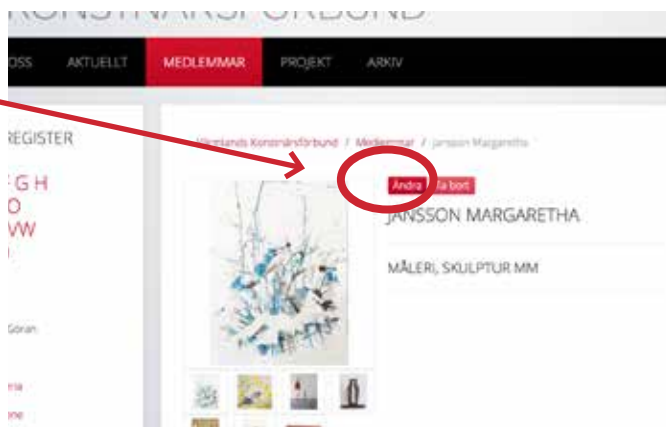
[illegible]ONSTNÄRSFÖRBUND

OSS AKTUELLT MEDLEMMAR PROJEKT ARKIV

REGISTER

E G H
O
W
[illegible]

Göran

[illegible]
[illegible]

Värmlands Konstnärsförbund / Medlemmar / Jansson Margaretha

Ändra Ta bort

JANSSON MARGARETHA

MÅLERI, SKULPTUR MM